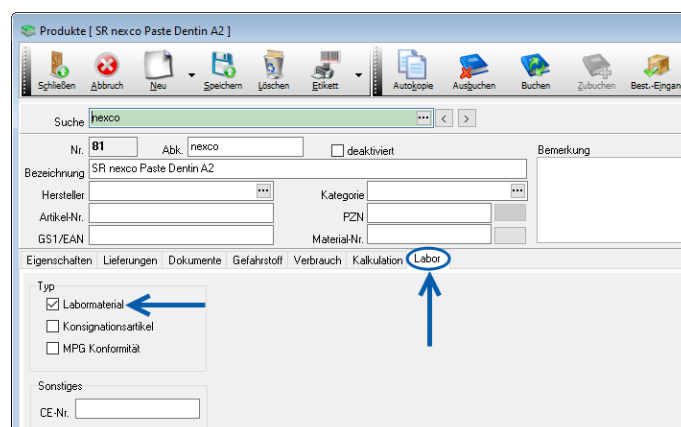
Produkte [ SR nexco Paste Dentin A2 ]

Schließen Abbruch Neu Speichern Löschen Etikett Autokopie Ausbuchen Buchen Zubuchen Best.-Eingan

Suche nexco

Nr. 81 Abk. nexco deaktiviert Bemerkung

Bezeichnung SR nexco Paste Dentin A2

Hersteller Kategorie

Artikel-Nr. PZN

GS1/EAN Material-Nr.

Eigenschaften Lieferungen Dokumente Gefahrstoff Verbrauch Kalkulation Labor

Typ

Labormaterial

Konsignationsartikel

MPG Konformität

Sonstiges

CE-Nr.